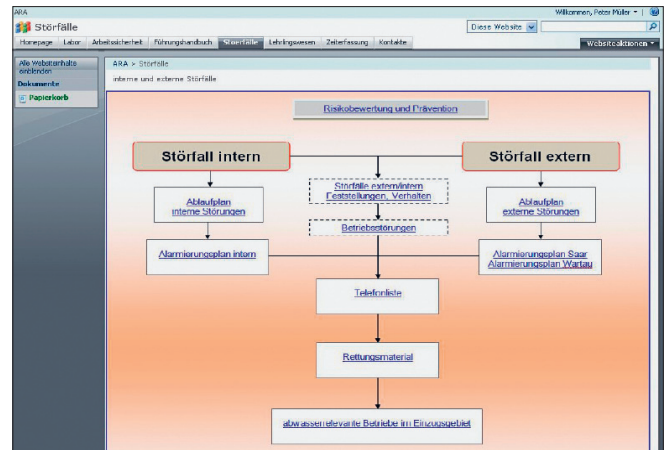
ARA

Willkommen, Peter Müller ▾ | 

Störfälle

Diese Website ▾

Homepage | Labor | Arbeitssicherheit | Führungshandbuch | Störfälle | Lehrlingswesen | Zeiterfassung | Kontakte

Websiteaktionen ▾

Alle Websiteinhalte anzeigen

Dokumente

Papierkorb

ARA > Störfälle

interne und externe Störfälle

Risikobewertung und Prävention

Störfall intern

Störfall extern

Ablaufplan interne Störungen

Störfälle extern/intern Feststellungen, Verhalten

Ablaufplan externe Störungen

Betriebsstörungen

Alarmierungsplan intern

Alarmierungsplan Saar Alarmierungsplan Wartau

Telefonliste

Rettungsmaterial

abwasserrelevante Betriebe im Einzugsgebiet